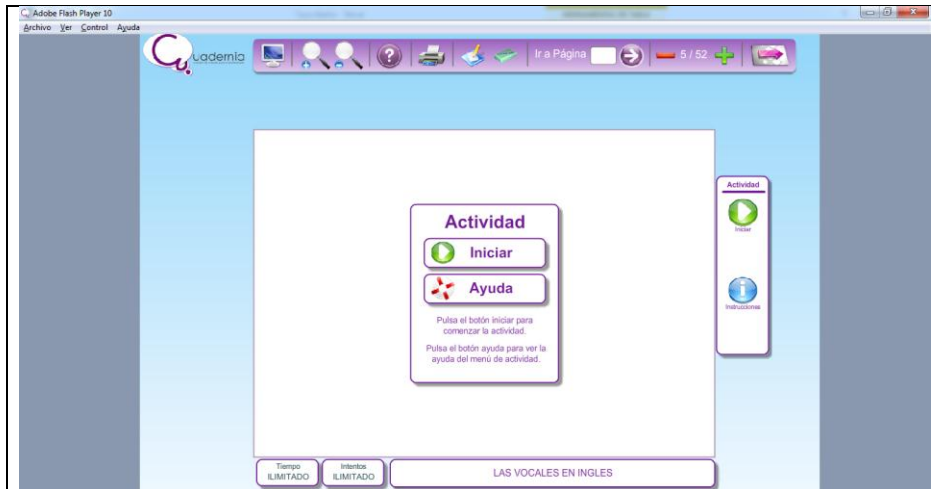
Adobe Flash Player 10
Archivo Ver Control Ayuda

Cademia

Ir a Página
5 / 52

Actividad
Iniciar
Ayuda
Pulsa el botón iniciar para comenzar la actividad.
Pulsa el botón ayuda para ver la ayuda del menú de actividad.

Actividad
Iniciar
Instrucciones

Tiempo ILIMITADO
Intentos ILIMITADO
LAS VOCALES EN INGLES